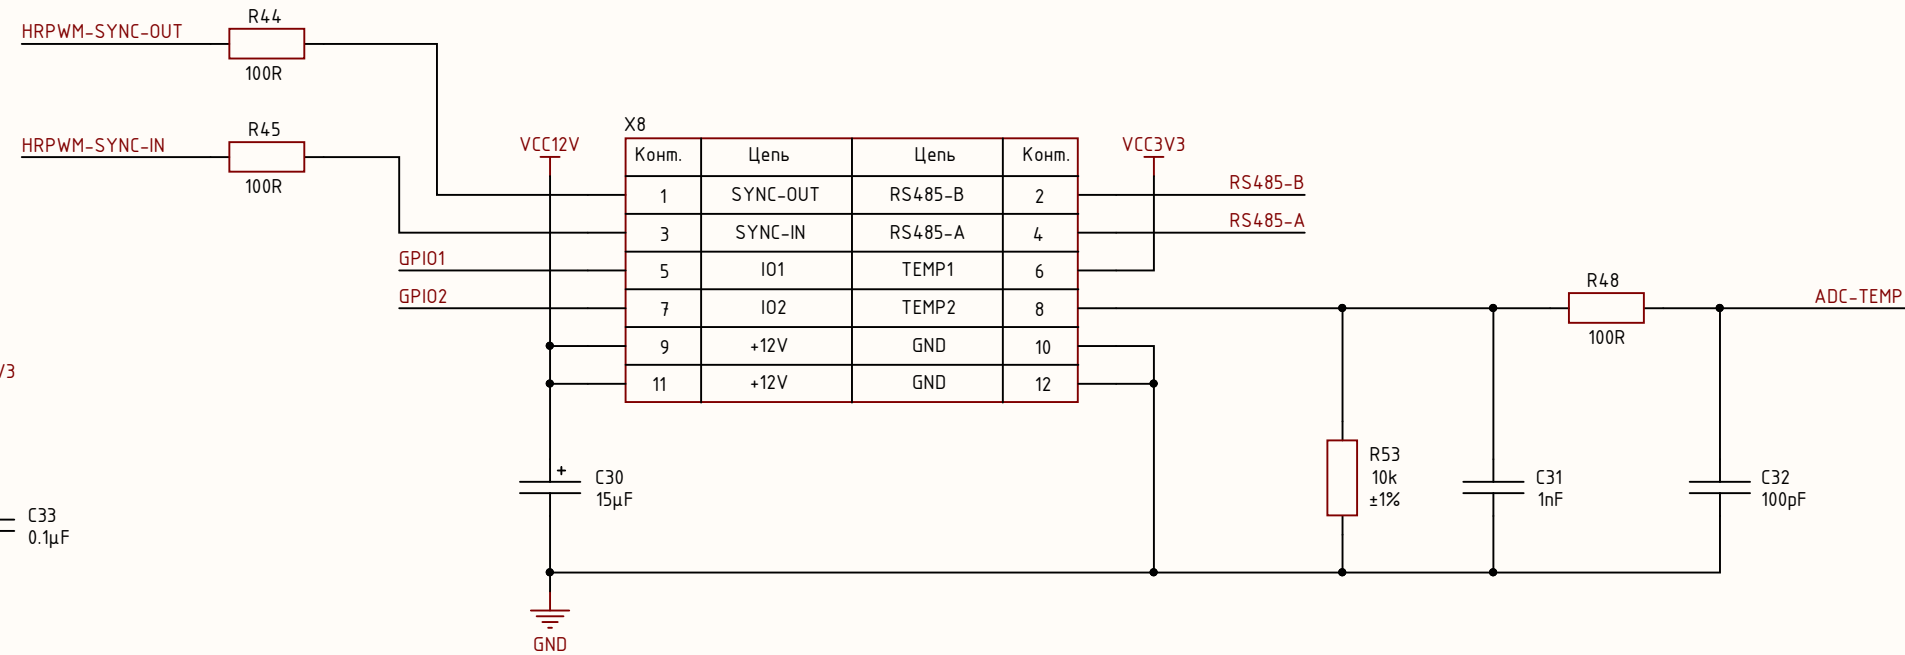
HRPWM-SYNC-OUT
R44
100R

HRPWM-SYNC-IN
R45
100R

VCC12V

X8

| Конт. | Цепь | Цепь | Конт. |
|---|---|---|---|
| 1 | SYNC-OUT | RS485-B | 2 |
| 3 | SYNC-IN | RS485-A | 4 |
| 5 | IO1 | TEMP1 | 6 |
| 7 | IO2 | TEMP2 | 8 |
| 9 | +12V | GND | 10 |
| 11 | +12V | GND | 12 |

VCC3V3
RS485-B
RS485-A
GPIO1
GPIO2
R48
100R
ADC-TEMP
/3
+
C30
15µF
R53
10k
±1%
C31
1nF
C32
100pF
C33
0.1µF
GND